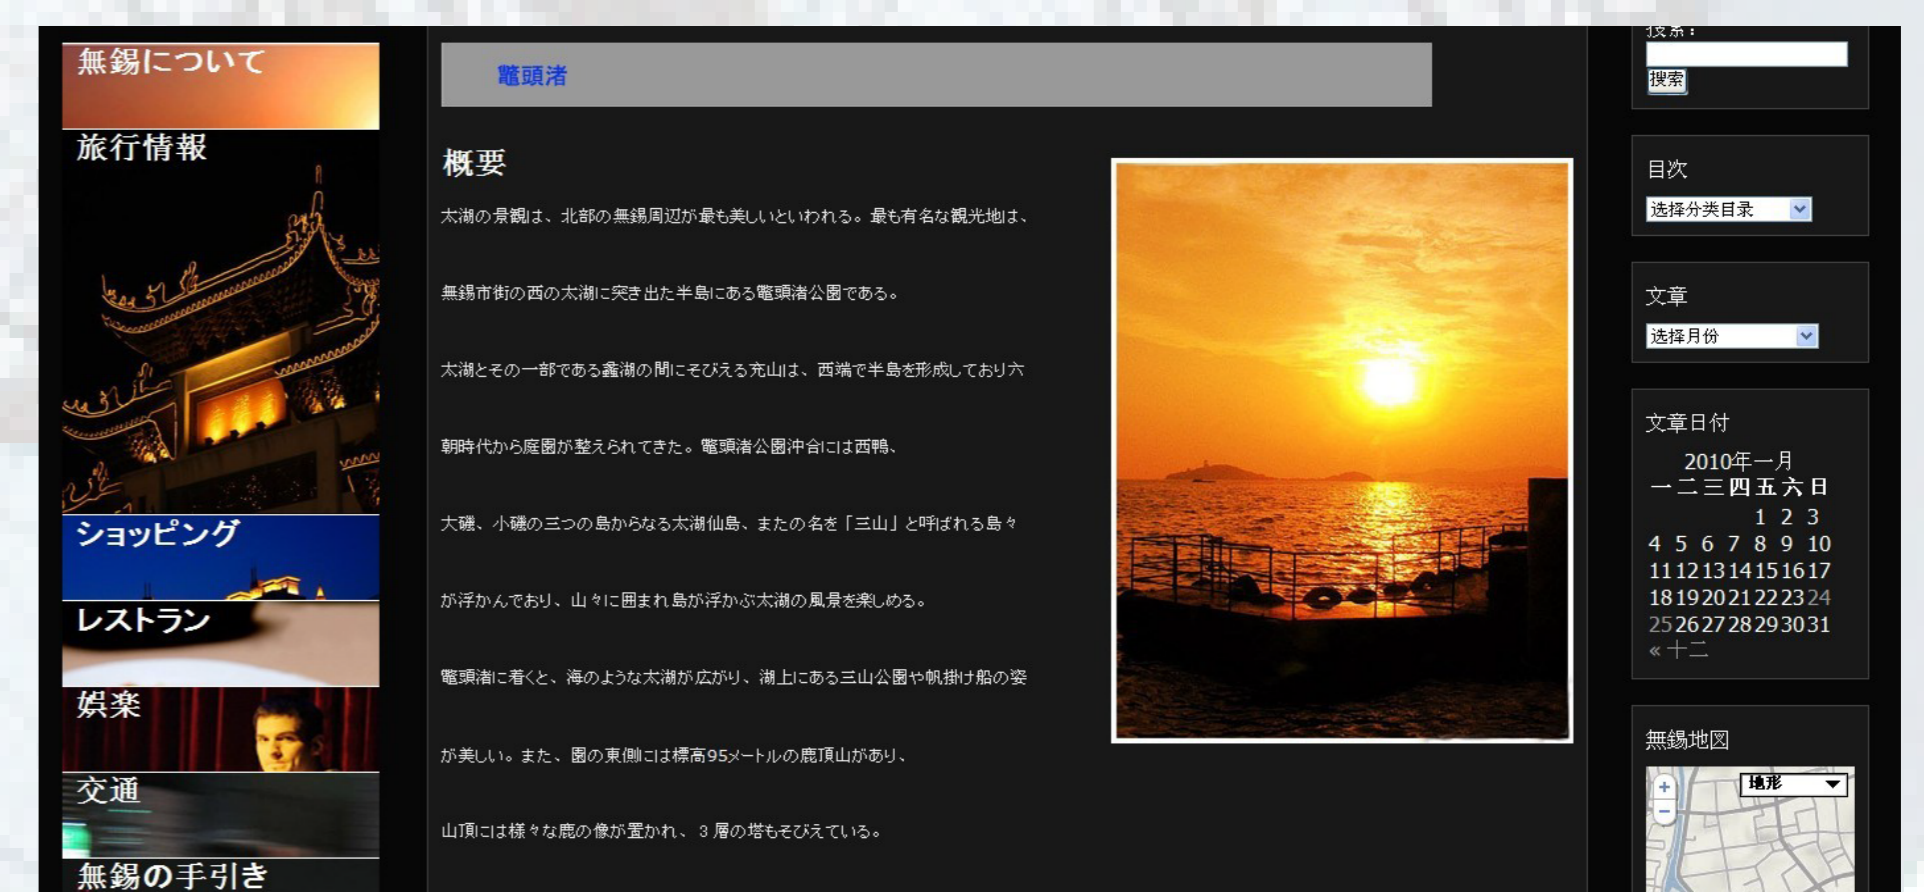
無錫について

旅行情報

ショッピング

レストラン

娯楽

交通

無錫の手引き

鼋頭渚

概要

太湖の景観は、北部の無錫周辺が最も美しいといわれる。最も有名な観光地は、

無錫市街の西の太湖に突き出た半島にある鼋頭渚公園である。

太湖とその一部である蠡湖の間にそびえる充山は、西端で半島を形成しており六

朝時代から庭園が整えられてきた。鼋頭渚公園沖合には西鴨、

大礒、小礒の三つの島からなる太湖仙島、またの名を「三山」と呼ばれる島々

が浮かんでおり、山々に囲まれ島が浮かぶ太湖の風景を楽しめる。

鼋頭渚に着くと、海のような太湖が広がり、湖上にある三山公園や帆掛け船の姿

が美しい。また、園の東側には標高95メートルの鹿頂山があり、

山頂には様々な鹿の像が置かれ、３層の塔もそびえている。

搜索：

搜索

目次

选择分类目录

文章

选择月份

文章日付

2010年一月

| 一 | 二 | 三 | 四 | 五 | 六 | 日 |
|---|---|---|---|---|---|---|
| | | | | 1 | 2 | 3 |
| 4 | 5 | 6 | 7 | 8 | 9 | 10 |
| 11 | 12 | 13 | 14 | 15 | 16 | 17 |
| 18 | 19 | 20 | 21 | 22 | 23 | 24 |
| 25 | 26 | 27 | 28 | 29 | 30 | 31 |

« 十二

無錫地図

地形